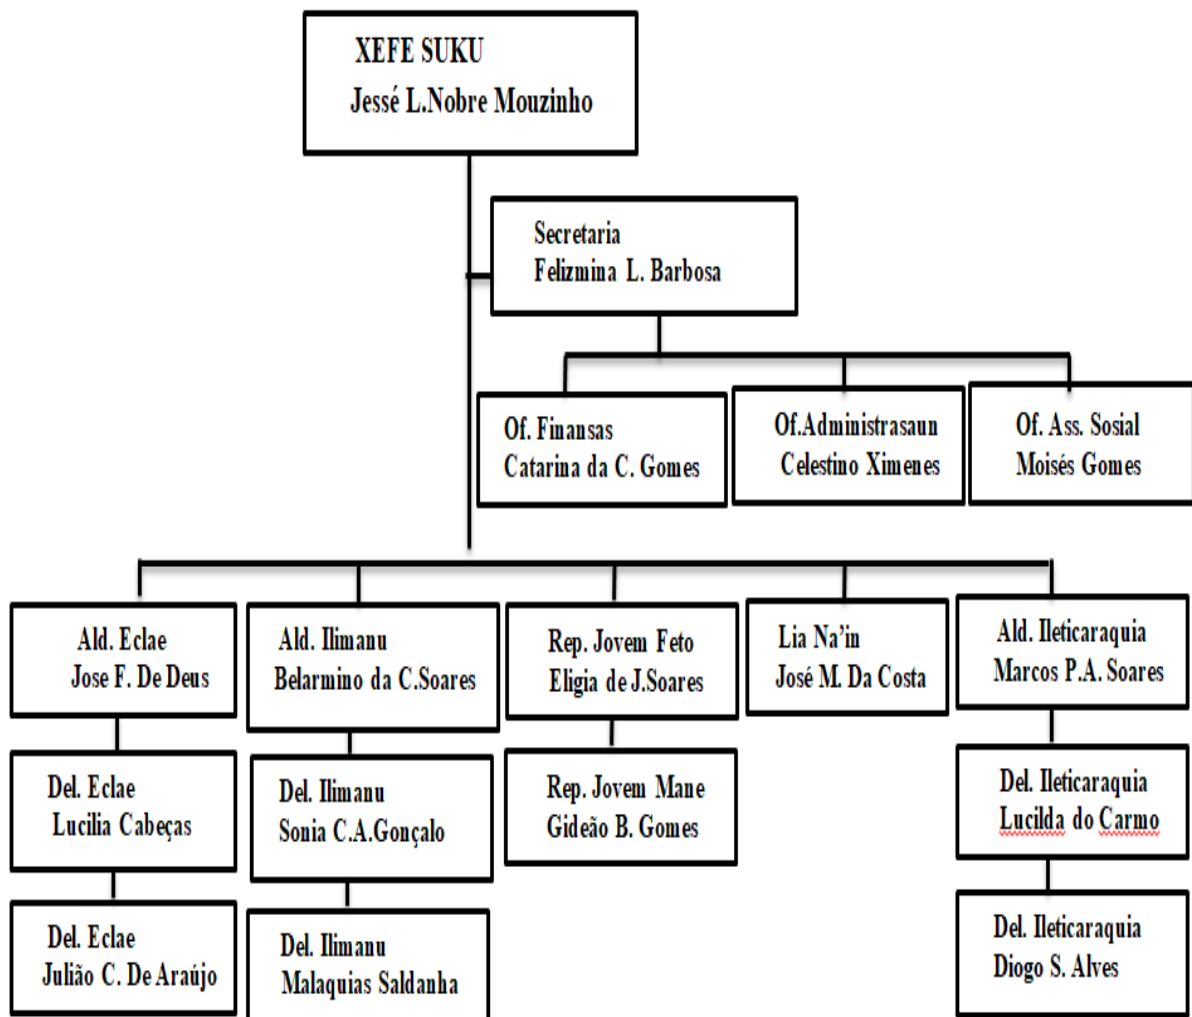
XEFE SUKU
Jessé L.Nobre Mouzinho

Secretaria
Felizmina L. Barbosa

Of. Finansas
Catarina da C. Gomes

Of.Administrasaun
Celestino Ximenes

Of. Ass. Sosial
Moisés Gomes

Ald. Eclae
Jose F. De Deus

Ald. Ilimanu
Belarmino da C.Soares

Rep. Jovem Feto
Eligia de J.Soares

Lia Na'in
José M. Da Costa

Ald. Ileticaraquia
Marcos P.A. Soares

Del. Eclae
Lucilia Cabeças

Del. Ilimanu
Sonia C.A.Gonçalo

Rep. Jovem Mane
Gideão B. Gomes

Del. Ileticaraquia
Lucilda do Carmo

Del. Eclae
Julião C. De Araújo

Del. Ilimanu
Malaquias Saldanha

Del. Ileticaraquia
Diogo S. Alves